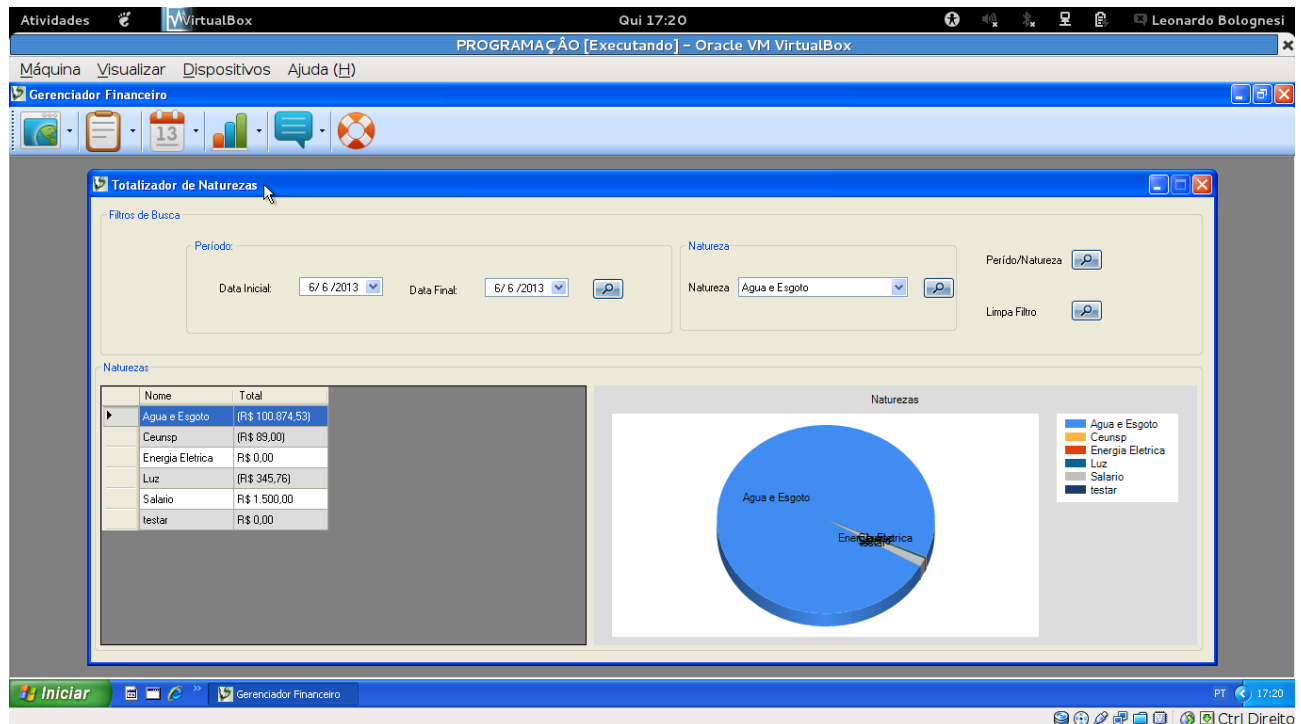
Atividades VirtualBox Qui 17:20 Leonardo Bolognesi

PROGRAMAÇÃO [Executando] - Oracle VM VirtualBox

Máquina Visualizar Dispositivos Ajuda (H)

Gerenciador Financeiro

13

Totalizador de Naturezas

Filtros de Busca

Período:

Data Inicial: 6/ 6 /2013 Data Final: 6/ 6 /2013

Natureza

Natureza Agua e Esgoto

Perído/Natureza

Limpa Filtro

Naturezas

| | Nome | Total |
|---|---|---|
| ▶ | Agua e Esgoto | (R$ 100.874,53) |
| | Ceunsp | (R$ 89,00) |
| | Energia Eletrica | R$ 0,00 |
| | Luz | (R$ 345,76) |
| | Salario | R$ 1.500,00 |
| | testar | R$ 0,00 |

Naturezas

Agua e Esgoto

Energia Eletrica

Agua e Esgoto
Ceunsp
Energia Eletrica
Luz
Salario
testar

Iniciar Gerenciador Financeiro PT 17:20

Ctrl Direito